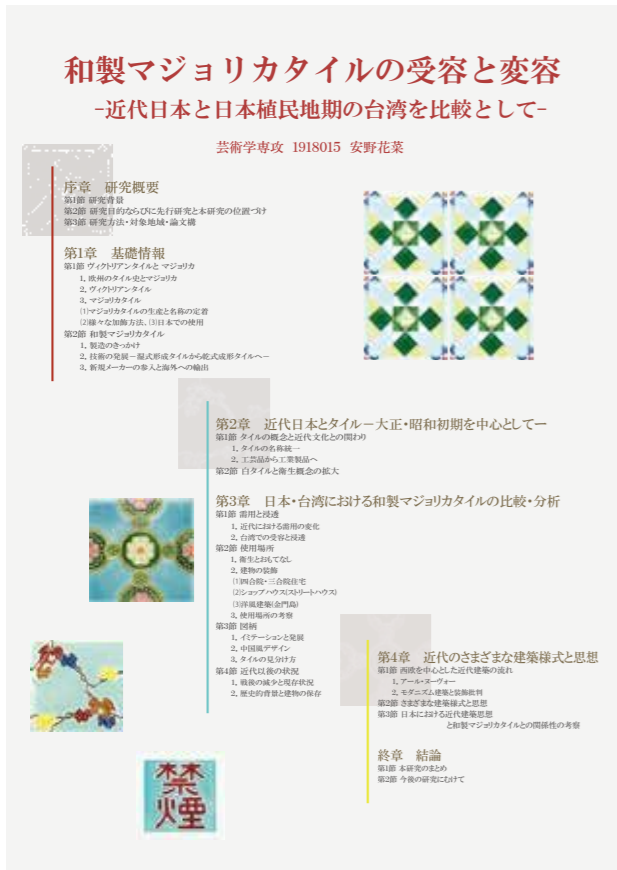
和製マジョリカタイルの受容と変容
-近代日本と日本植民地期の台湾を比較として-

芸術学専攻 1918015 安野花菜

序章 研究概要
第1節 研究背景
第2節 研究目的ならびに先行研究と本研究の位置づけ
第3節 研究方法・対象地域・論文構成

第1章 基礎情報
第1節 ヴィクトリアンタイルと マジョリカ
1, 欧州のタイル史とマジョリカ
2, ヴィクトリアンタイル
3, マジョリカタイル
(1)マジョリカタイルの生成と名称の定着
(2)様々な加飾方法, (3)日本での使用
第2節 和製マジョリカタイル
1, 製造のきっかけ
2, 技術の発展－湿式形成タイルから乾式成形タイルへ－
3, 新規メーカーの参入と海外への輸出

第2章 近代日本とタイル－大正・昭和初期を中心として－
第1節 タイルの概念と近代文化との関わり
1, タイルの名称統一
2, 工芸品から工業製品へ
第2節 白タイルと衛生概念の拡大

第3章 日本・台湾における和製マジョリカタイルの比較・分析
第1節 需用と浸透
1, 近代における需用の変化
2, 台湾での受容と浸透
第2節 使用場所
1, 衛生とおもてなし
2, 建物の装飾
(1)四合院・三合院住宅
(2)ショップハウス(ストリートハウス)
(3)洋風建築(金門島)
3, 使用場所の考察
第3節 図柄
1, イミテーションと発展
2, 中国風デザイン
3, タイルの見分け方
第4節 近代以後の状況
1, 戦後の減少と現在状況
2, 歴史的背景と建物の保存

第4章 近代のさまざまな建築様式と思想
第1節 西欧を中心とした近代建築の流れ
1, アール・ヌーヴォー
2, モダニズム建築と装飾批判
第2節 さまざまな建築様式と思想
第3節 日本における近代建築思想
と和製マジョリカタイルとの関係性の考察

終章 結論
第1節 本研究のまとめ
第2節 今後の研究にむけて

禁煙